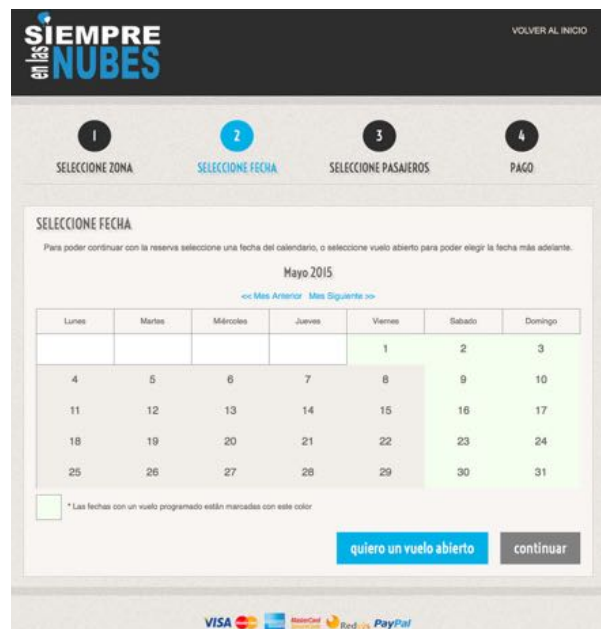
SIEMPRE en las NUBES

VOLVER AL INICIO

1 SELECCIONE ZONA
2 SELECCIONE FECHA
3 SELECCIONE PASAJEROS
4 PAGO

SELECCIONE FECHA

Para poder continuar con la reserva seleccione una fecha del calendario, o seleccione vuelo abierto para poder elegir la fecha más adelante.

Mayo 2015

<< Mes Anterior Mes Siguiente >>

| Lunes | Martes | Miércoles | Jueves | Viernes | Sabado | Domingo |
|---|---|---|---|---|---|---|
| | | | | 1 | 2 | 3 |
| 4 | 5 | 6 | 7 | 8 | 9 | 10 |
| 11 | 12 | 13 | 14 | 15 | 16 | 17 |
| 18 | 19 | 20 | 21 | 22 | 23 | 24 |
| 25 | 26 | 27 | 28 | 29 | 30 | 31 |

* Las fechas con un vuelo programado están marcadas con este color

quiero un vuelo abierto

continuar

VISA MasterCard American Express MasterCard Redsys PayPal